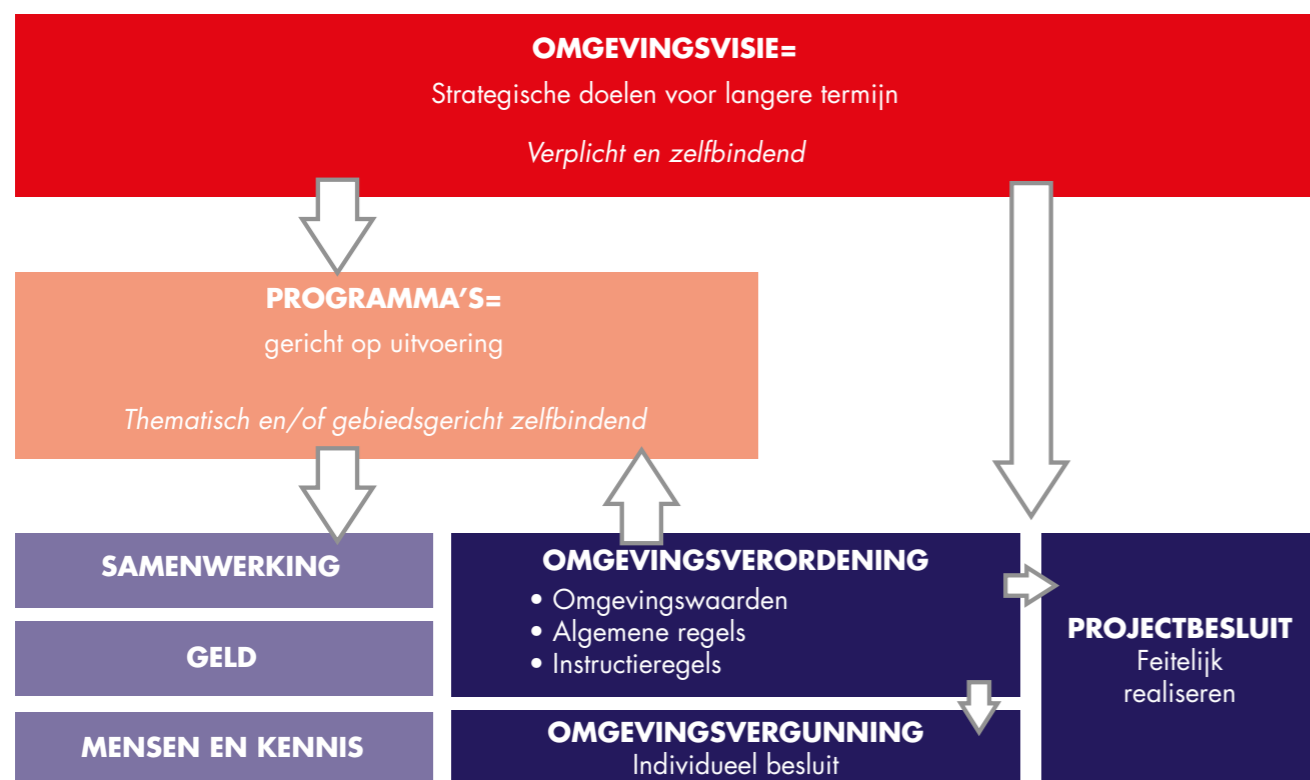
OMGEVINGSVISIE=
Strategische doelen voor langere termijn

Verplicht en zelfbindend

PROGRAMMA'S=
gericht op uitvoering

Thematisch en/of gebiedsgericht zelfbindend

SAMENWERKING

GELD

MENSEN EN KENNIS

OMGEVINGSVERORDENING
• Omgevingswaarden
• Algemene regels
• Instructieregels

OMGEVINGSVERGUNNING
Individueel besluit

PROJECTBESLUIT
Feitelijk realiseren